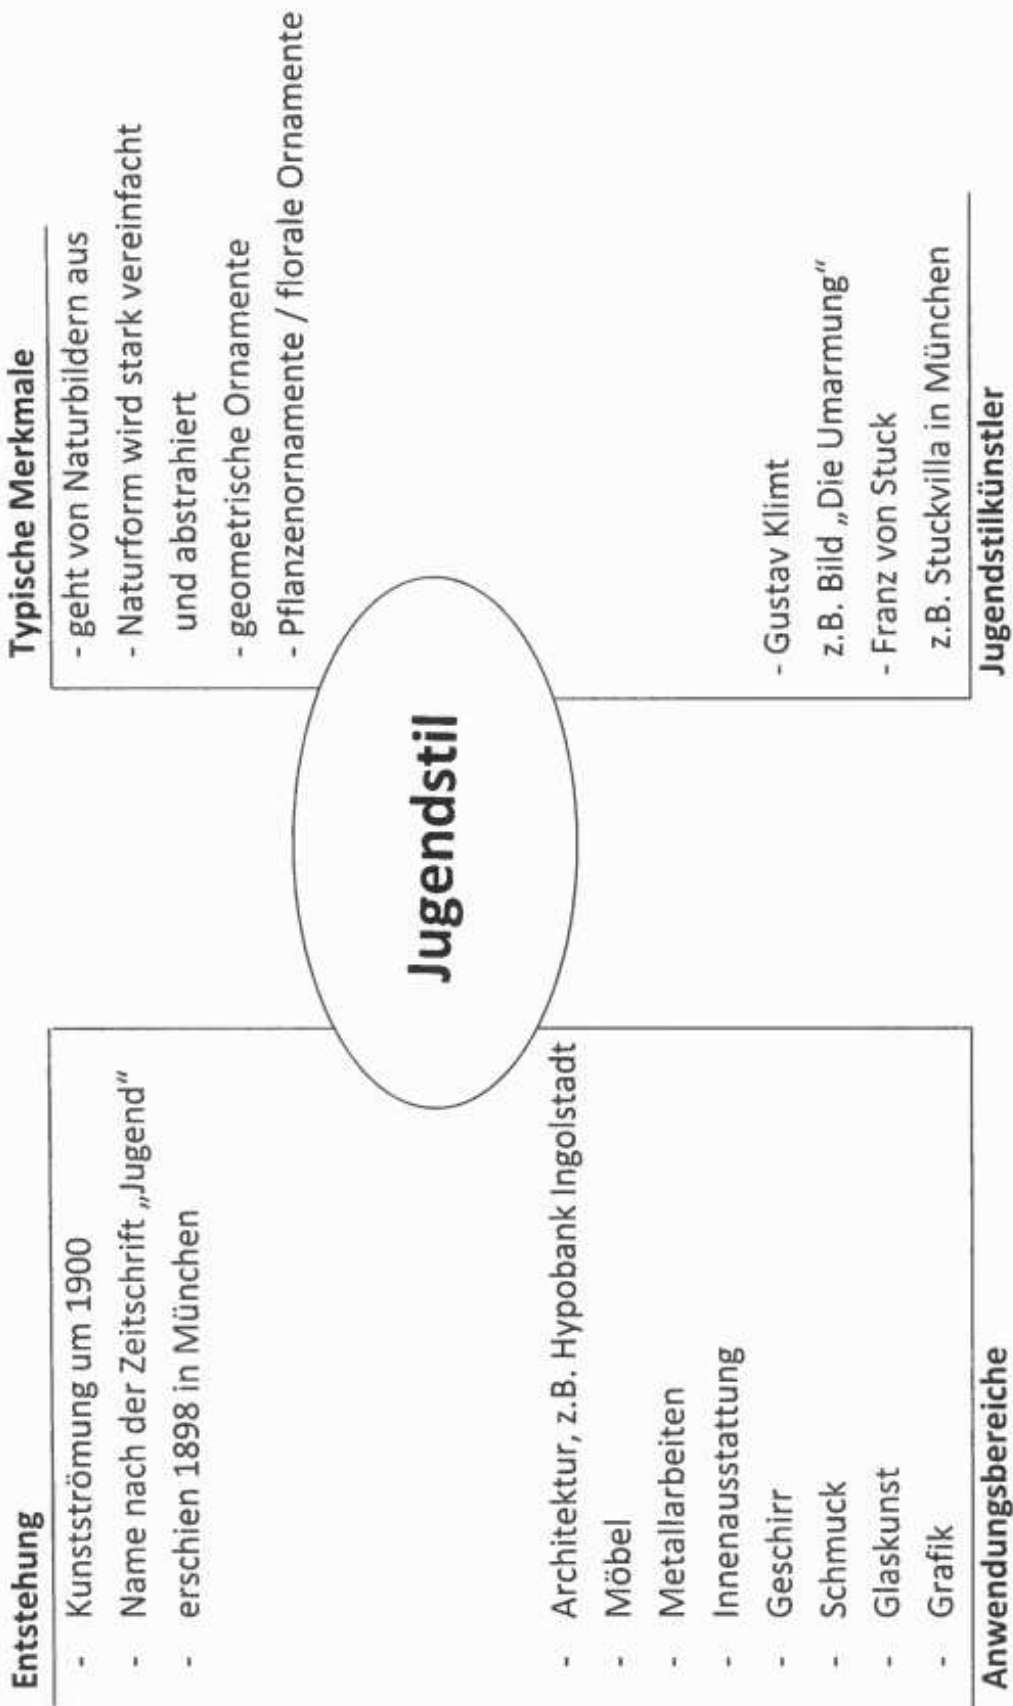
Entstehung
- Kunstströmung um 1900
- Name nach der Zeitschrift „Jugend"
- erschien 1898 in München

Typische Merkmale
- geht von Naturbildern aus
- Naturform wird stark vereinfacht
und abstrahiert
- geometrische Ornamente
- Pflanzenornamente / florale Ornamente

Jugendstil

- Architektur, z.B. Hypobank Ingolstadt
- Möbel
- Metallarbeiten
- Innenausstattung
- Geschirr
- Schmuck
- Glaskunst
- Grafik
Anwendungsbereiche

- Gustav Klimt
z.B. Bild „Die Umarmung"
- Franz von Stuck
z.B. Stuckvilla in München
Jugendstilkünstler